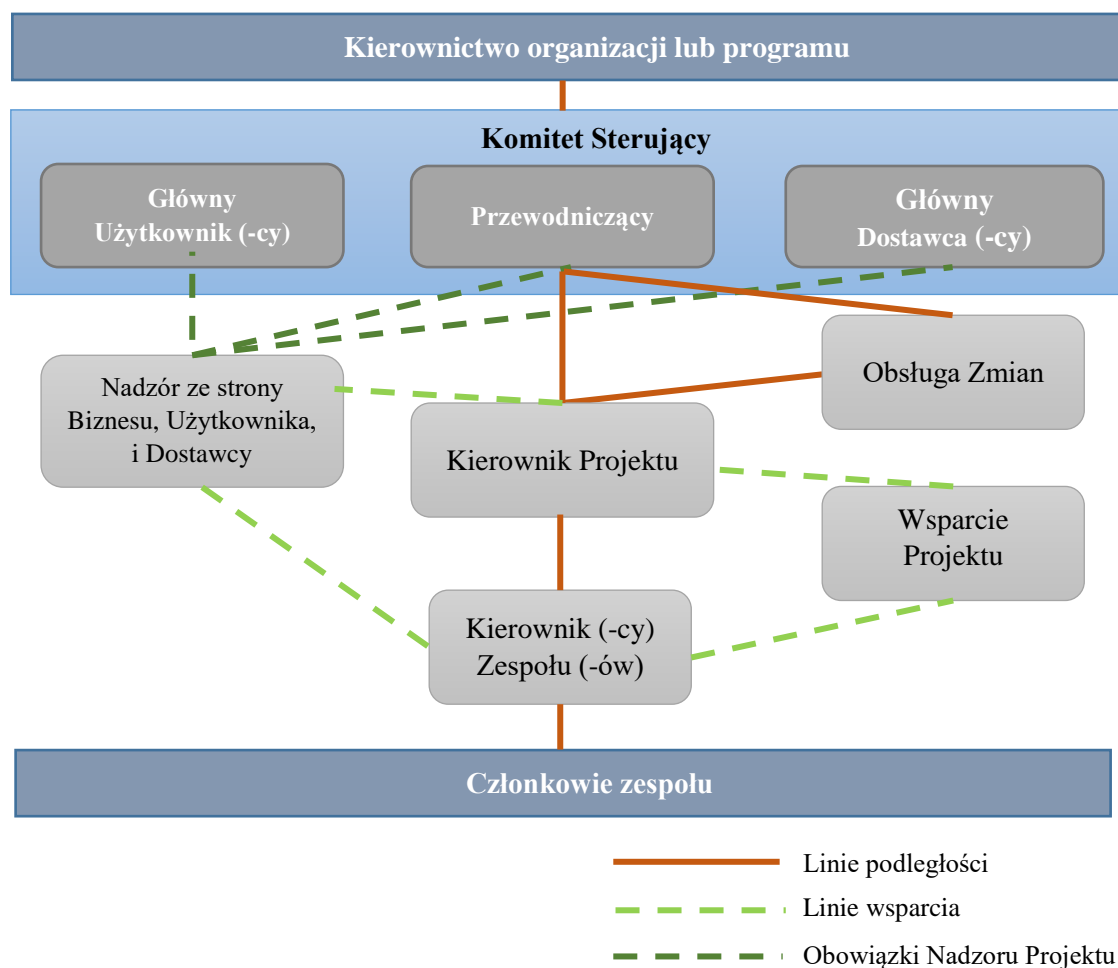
Kierownictwo organizacji lub programu

Komitet Sterujący

Główny Użytkownik (-cy)

Przewodniczący

Główny Dostawca (-cy)

Nadzór ze strony Biznesu, Użytkownika, i Dostawcy

Obsługa Zmian

Kierownik Projektu

Wsparcie Projektu

Kierownik (-cy) Zespołu (-ów)

Członkowie zespołu

Linie podległości

Linie wsparcia

Obowiązki Nadzoru Projektu